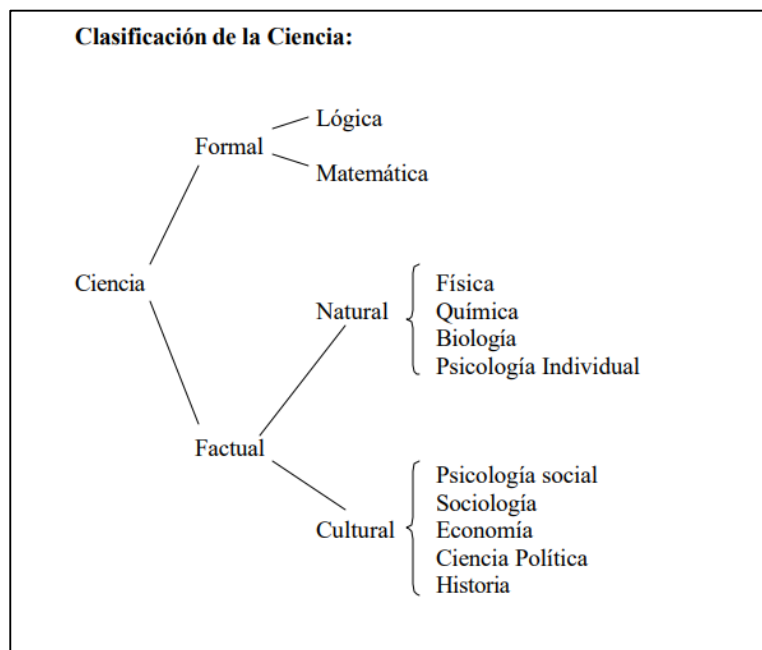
Clasificación de la Ciencia:

Ciencia

Formal
Lógica
Matemática

Factual

Natural
Física
Química
Biología
Psicología Individual

Cultural
Psicología social
Sociología
Economía
Ciencia Política
Historia